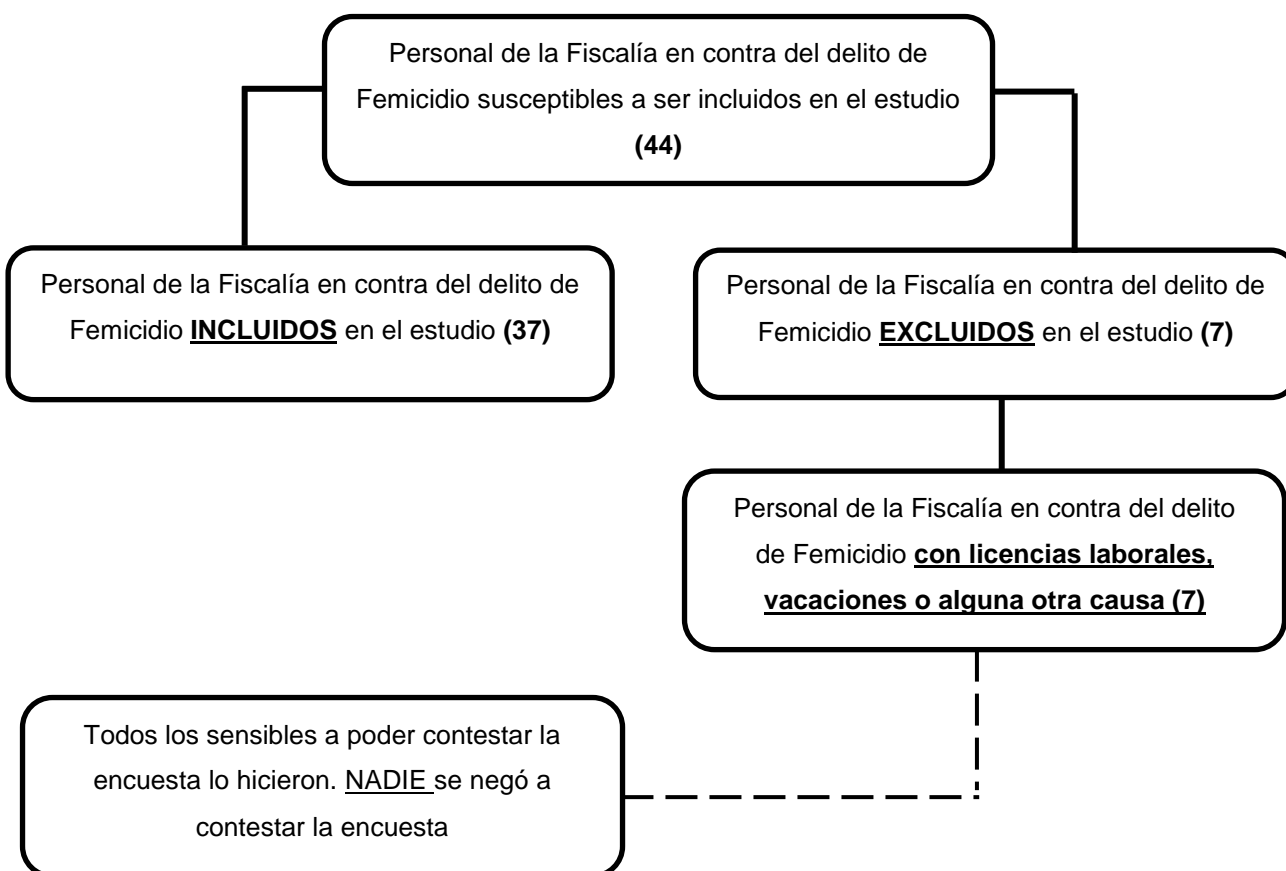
Personal de la Fiscalía en contra del delito de Femicidio susceptibles a ser incluidos en el estudio **(44)**

Personal de la Fiscalía en contra del delito de Femicidio **INCLUIDOS** en el estudio **(37)**

Personal de la Fiscalía en contra del delito de Femicidio **EXCLUIDOS** en el estudio **(7)**

Personal de la Fiscalía en contra del delito de Femicidio **con licencias laborales, vacaciones o alguna otra causa (7)**

Todos los sensibles a poder contestar la encuesta lo hicieron. NADIE se negó a contestar la encuesta